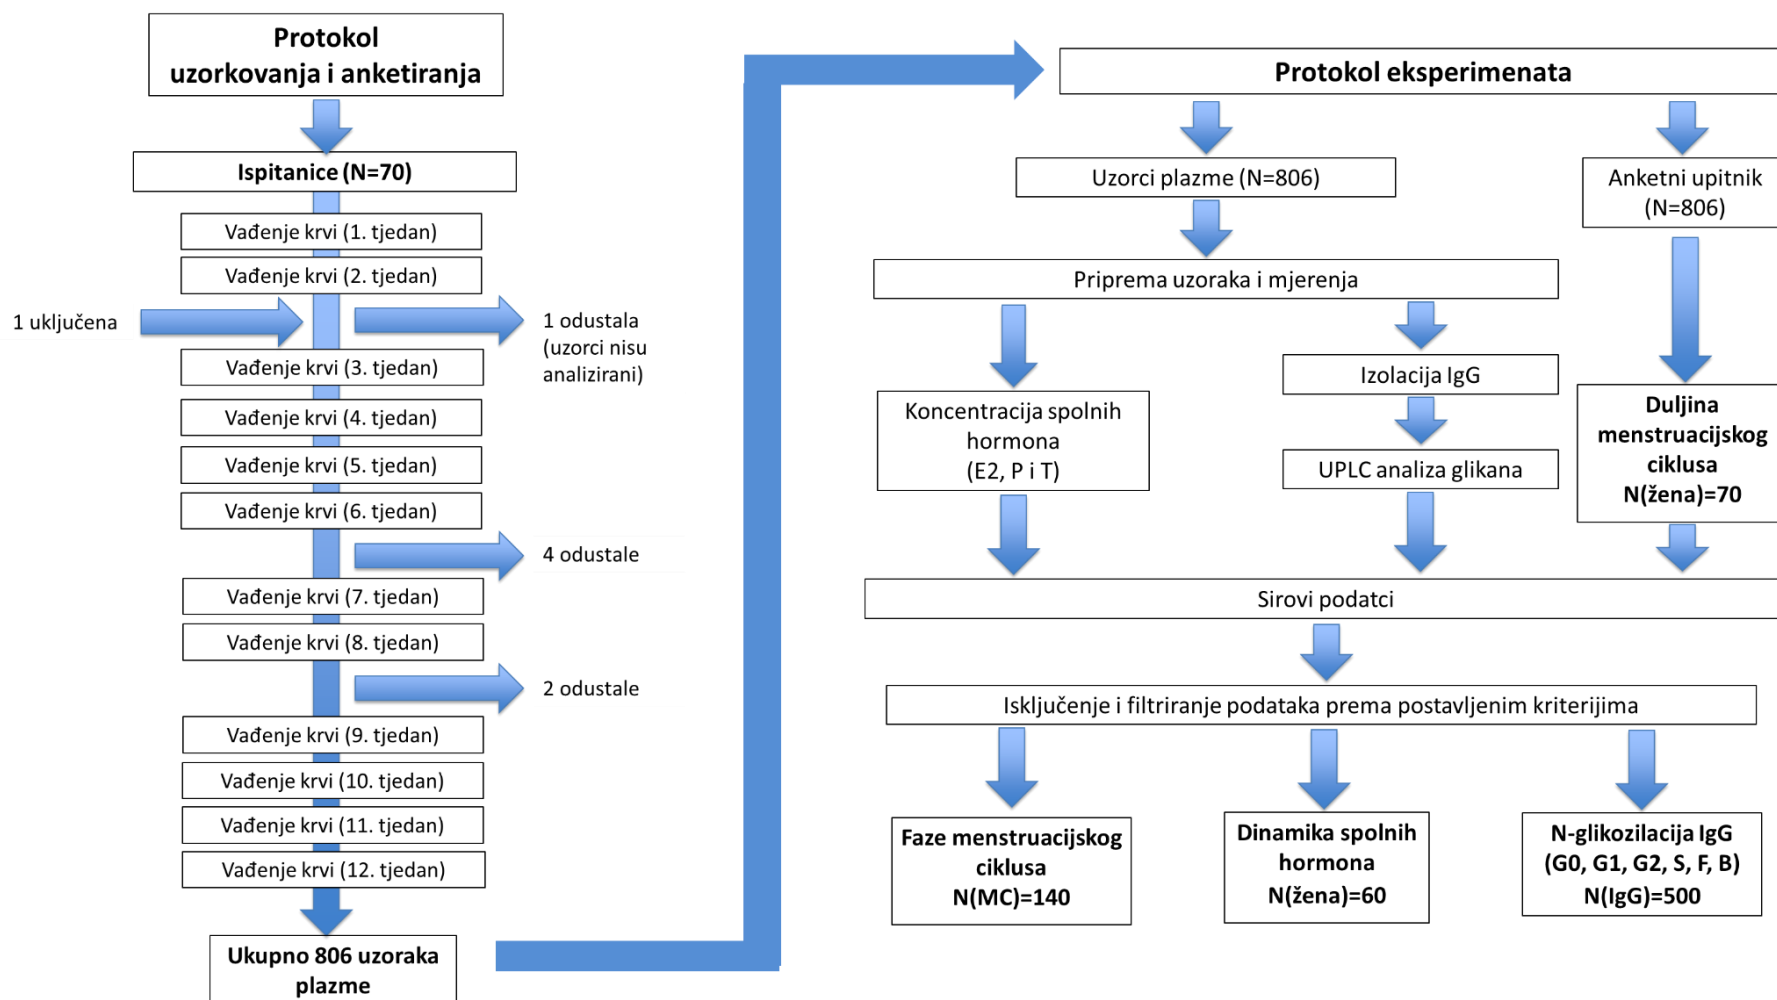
Protokol uzorkovanja i anketiranja

Ispitanice (N=70)

Vađenje krvi (1. tjedan)

Vađenje krvi (2. tjedan)

1 uključena

1 odustala (uzorci nisu analizirani)

Vađenje krvi (3. tjedan)

Vađenje krvi (4. tjedan)

Vađenje krvi (5. tjedan)

Vađenje krvi (6. tjedan)

4 odustale

Vađenje krvi (7. tjedan)

Vađenje krvi (8. tjedan)

2 odustale

Vađenje krvi (9. tjedan)

Vađenje krvi (10. tjedan)

Vađenje krvi (11. tjedan)

Vađenje krvi (12. tjedan)

Ukupno 806 uzoraka plazme

Protokol eksperimenata

Uzorci plazme (N=806)

Anketni upitnik (N=806)

Priprema uzoraka i mjerenja

Izolacija IgG

Koncentracija spolnih hormona (E2, P i T)

UPLC analiza glikana

Duljina menstruacijskog ciklusa N(žena)=70

Sirovi podatci

Isključenje i filtriranje podataka prema postavljenim kriterijima

Faze menstruacijskog ciklusa N(MC)=140

Dinamika spolnih hormona N(žena)=60

N-glikozilacija IgG (G0, G1, G2, S, F, B) N(IgG)=500